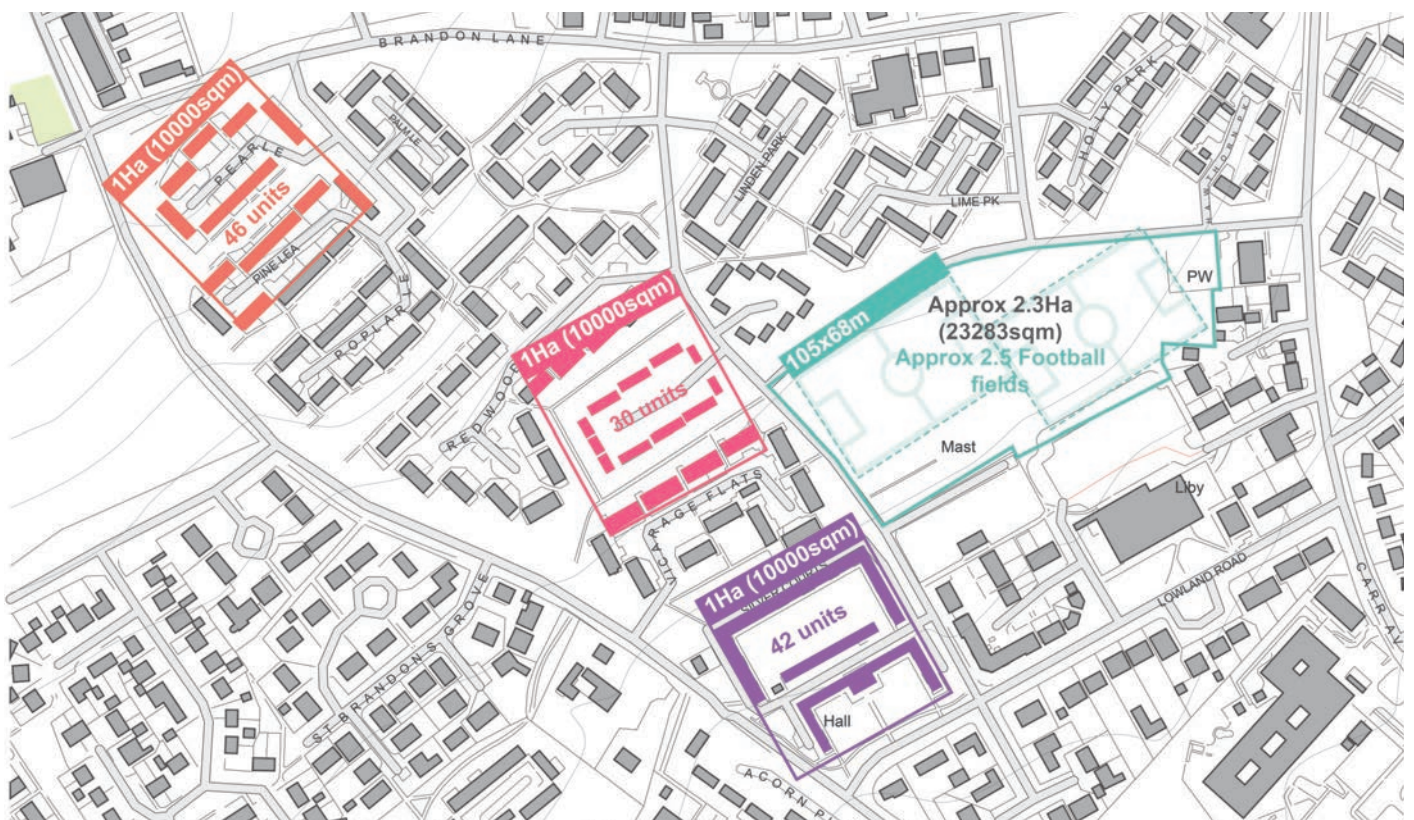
BRANDON LANE

1Ha (10000sqm)
PEARLE
46 units
PINE LEA
PALMLE
POPLAR LE
LINDEN PARK
HOLLY PARK
HAWTHORN PK
LIME PK

1Ha (10000sqm)
30 units
REDWOOD

105x68m
Approx 2.3Ha
(23283sqm)
Approx 2.5 Football fields
PW
Mast
Liby

VICARAGE FLATS

1Ha (10000sqm)
SILVERCOURTS
42 units
Hall

LOWLAND ROAD
CARR AV
ST BRANDONS GROVE
ACORN PL